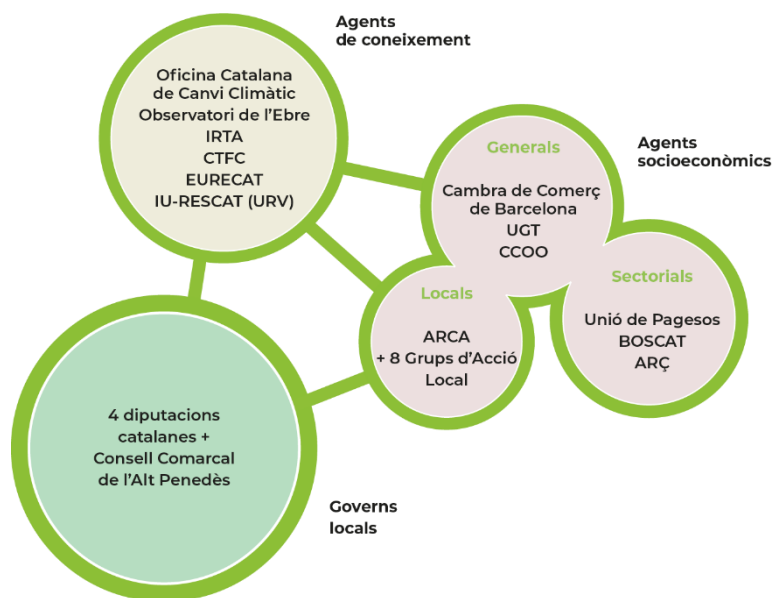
Agents de coneixement

Oficina Catalana de Canvi Climàtic
Observatori de l'Ebre
IRTA
CTFC
EURECAT
IU-RESCAT (URV)

Agents socioeconòmics

Generals

Cambra de Comerç de Barcelona
UGT
CCOO

Locals

ARCA
+ 8 Grups d'Acció Local

Sectorials

Unió de Pagesos
BOSCAT
ARÇ

4 diputacions catalanes +
Consell Comarcal de l'Alt Penedès

Governs locals